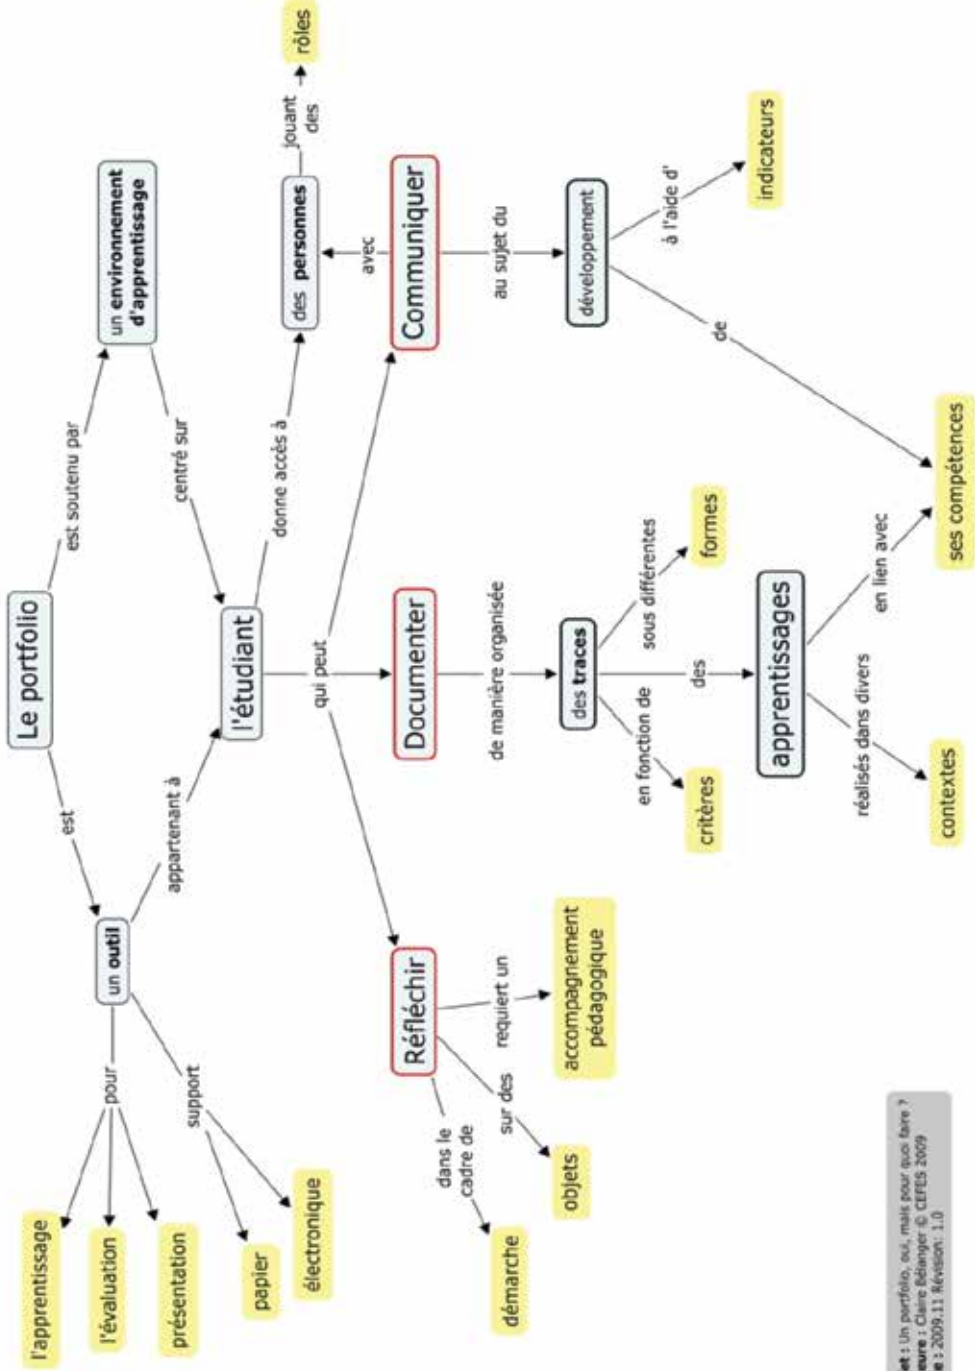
Le portfolio

est soutenu par

un environnement d'apprentissage

centré sur

est

un outil

appartenant à

l'étudiant

donne accès à

des personnes

jouant des

rôles

pour

l'apprentissage

l'évaluation

présentation

support

papier

électronique

qui peut

Réfléchir

requiert un

accompagnement pédagogique

sur des

objets

dans le cadre de

démarche

Documenter

de manière organisée

des traces

sous différentes

formes

en fonction de

critères

des

apprentissages

réalisés dans divers

contextes

en lien avec

ses compétences

Communiquer

avec

au sujet du

développement

à l'aide d'

indicateurs

de

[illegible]et : Un portfolio, oui, mais pour quoi faire ?
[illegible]eure : Claire Bélanger © CEFES 2009
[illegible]e : 2009.11 Révision: 1.0